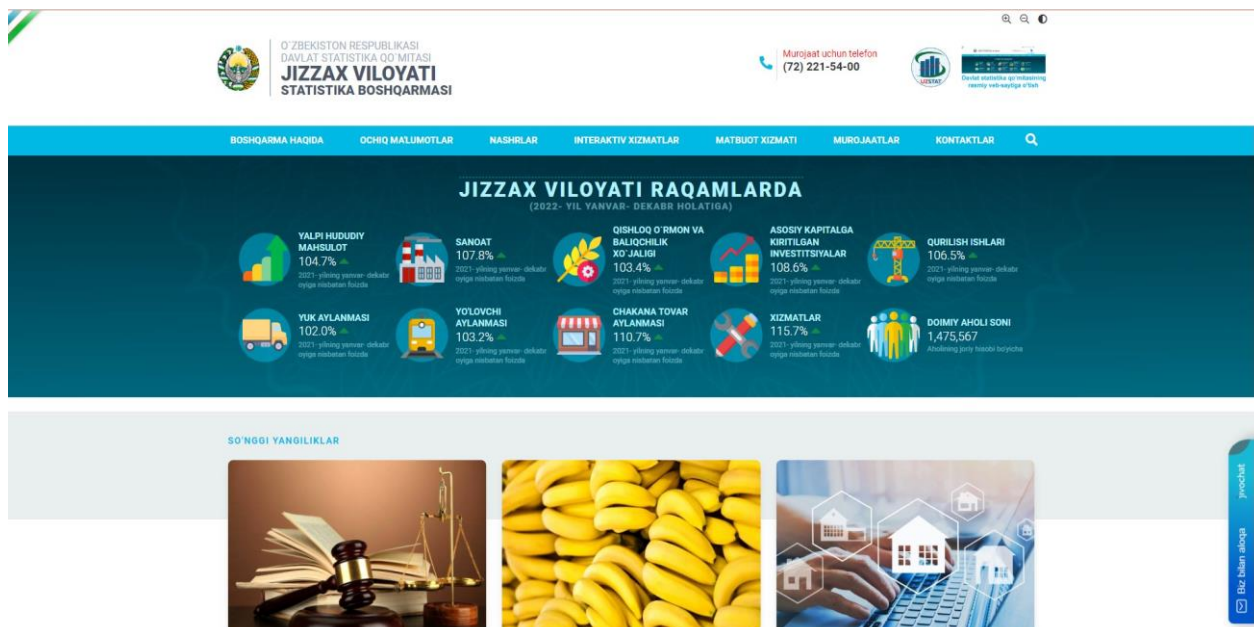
O'ZBEKISTON RESPUBLIKASI
DAVLAT STATISTIKA QO'MITASI
JIZZAX VILOYATI
STATISTIKA BOSHQARMASI

Murojaat uchun telefon
(72) 221-54-00

UZSTAT

Davlat statistika qo'mitasining rasmiy veb-saytiga o'tish

BOSHQARMA HAQIDA   OCHIQ MA'LUMOTLAR   NASHRLAR   INTERAKTIV XIZMATLAR   MATBUOT XIZMATI   MUROJAATLAR   KONTAKTLAR

JIZZAX VILOYATI RAQAMLARDA
(2022- YIL YANVAR- DEKABR HOLATIGA)

YALPI HUDUDIY MAHSULOT
104.7%
2021-yilning yanvar- dekabr oyiga nisbatan foizda

SANOAT
107.8%
2021-yilning yanvar- dekabr oyiga nisbatan foizda

QISHLOQ O'RMON VA BALIQCHILIK XO'JALIGI
103.4%
2021-yilning yanvar- dekabr oyiga nisbatan foizda

ASOSIY KAPITALGA KIRITILGAN INVESTITSIYALAR
108.6%
2021-yilning yanvar- dekabr oyiga nisbatan foizda

QURILISH ISHLARI
106.5%
2021-yilning yanvar- dekabr oyiga nisbatan foizda

YUK AYLANMASI
102.0%
2021-yilning yanvar- dekabr oyiga nisbatan foizda

YO'LOVCHI AYLANMASI
103.2%
2021-yilning yanvar- dekabr oyiga nisbatan foizda

CHAKANA TOVAR AYLANMASI
110.7%
2021-yilning yanvar- dekabr oyiga nisbatan foizda

XIZMATLAR
115.7%
2021-yilning yanvar- dekabr oyiga nisbatan foizda

DOIMIY AHOLI SONI
1,475,567
Aholining joriy hisobi bo'yicha

SO'NGGI YANGILIKLAR

Biz bilan aloqa
Ishonch